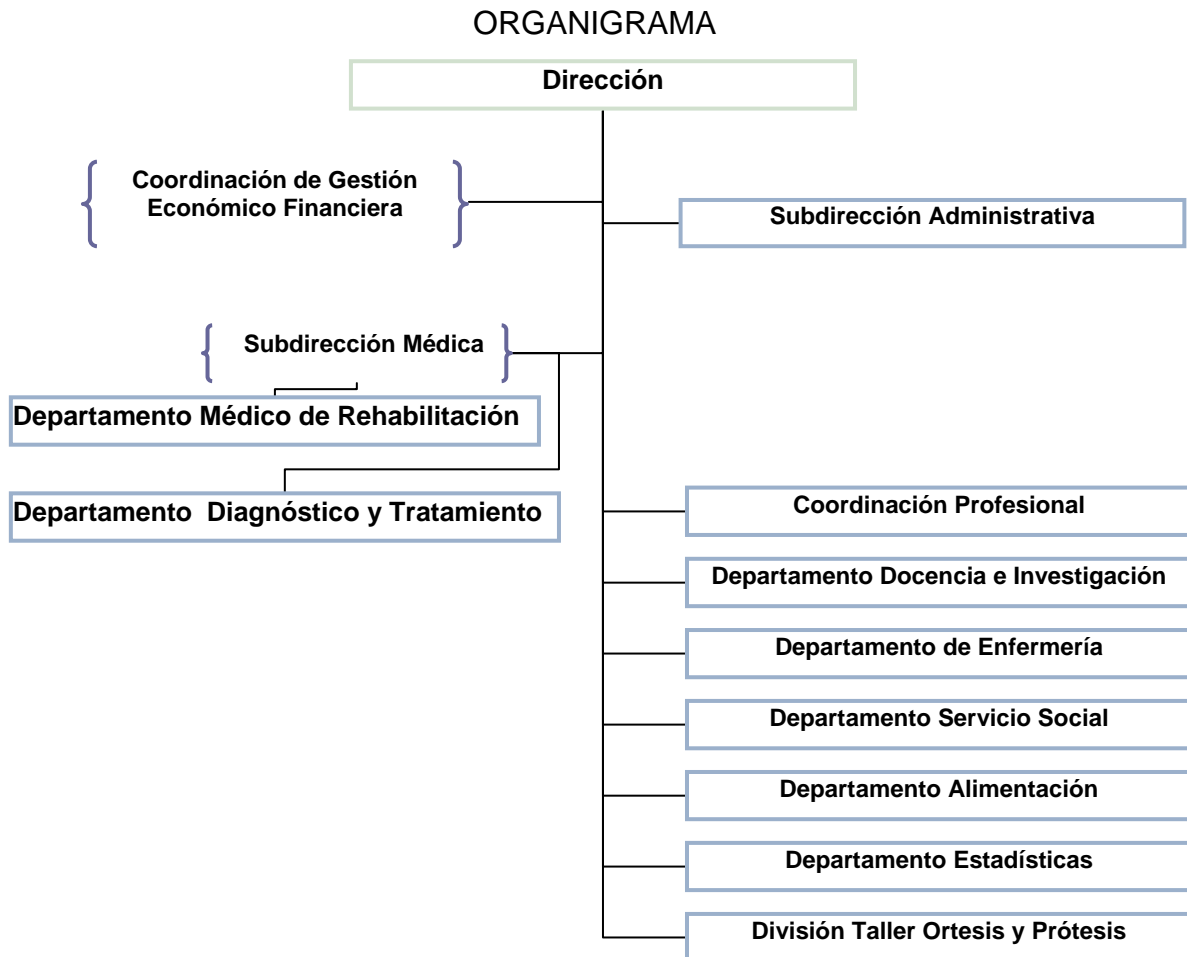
ORGANIGRAMA

Dirección

Coordinación de Gestión Económico Financiera

Subdirección Administrativa

Subdirección Médica

Departamento Médico de Rehabilitación

Departamento Diagnóstico y Tratamiento

Coordinación Profesional

Departamento Docencia e Investigación

Departamento de Enfermería

Departamento Servicio Social

Departamento Alimentación

Departamento Estadísticas

División Taller Ortesis y Prótesis